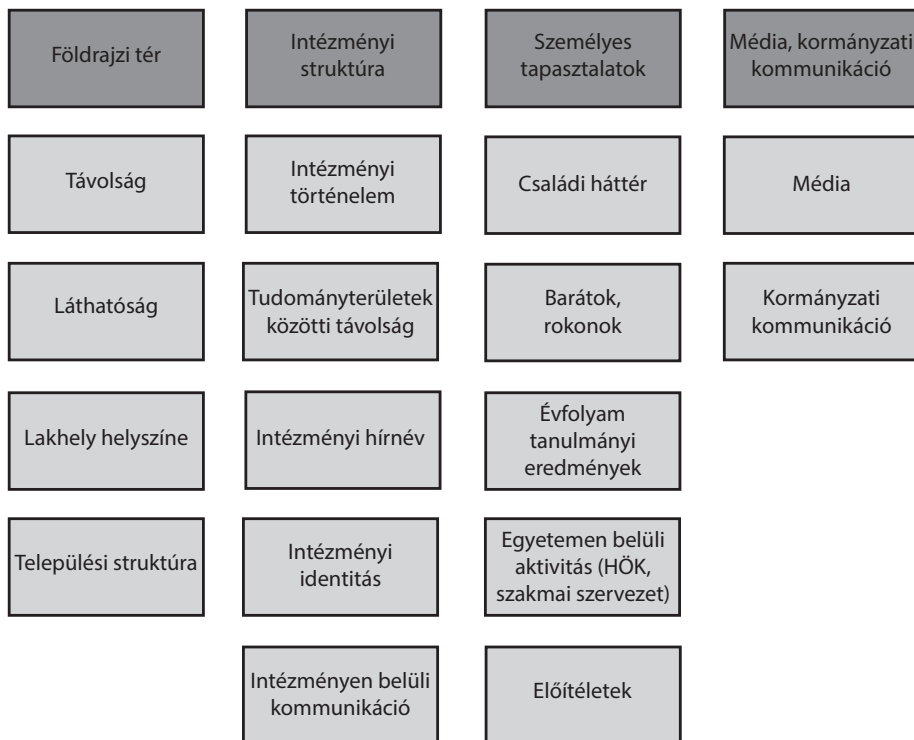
Földrajzi tér

Távolság

Láthatóság

Lakhely helyszíne

Települési struktúra

Intézményi struktúra

Intézményi történelem

Tudományterületek közötti távolság

Intézményi hírnév

Intézményi identitás

Intézményen belüli kommunikáció

Személyes tapasztalatok

Családi háttér

Barátok, rokonok

Évfolyam tanulmányi eredmények

Egyetemen belüli aktivitás (HÖK, szakmai szervezet)

Előítéletek

Média, kormányzati kommunikáció

Média

Kormányzati kommunikáció